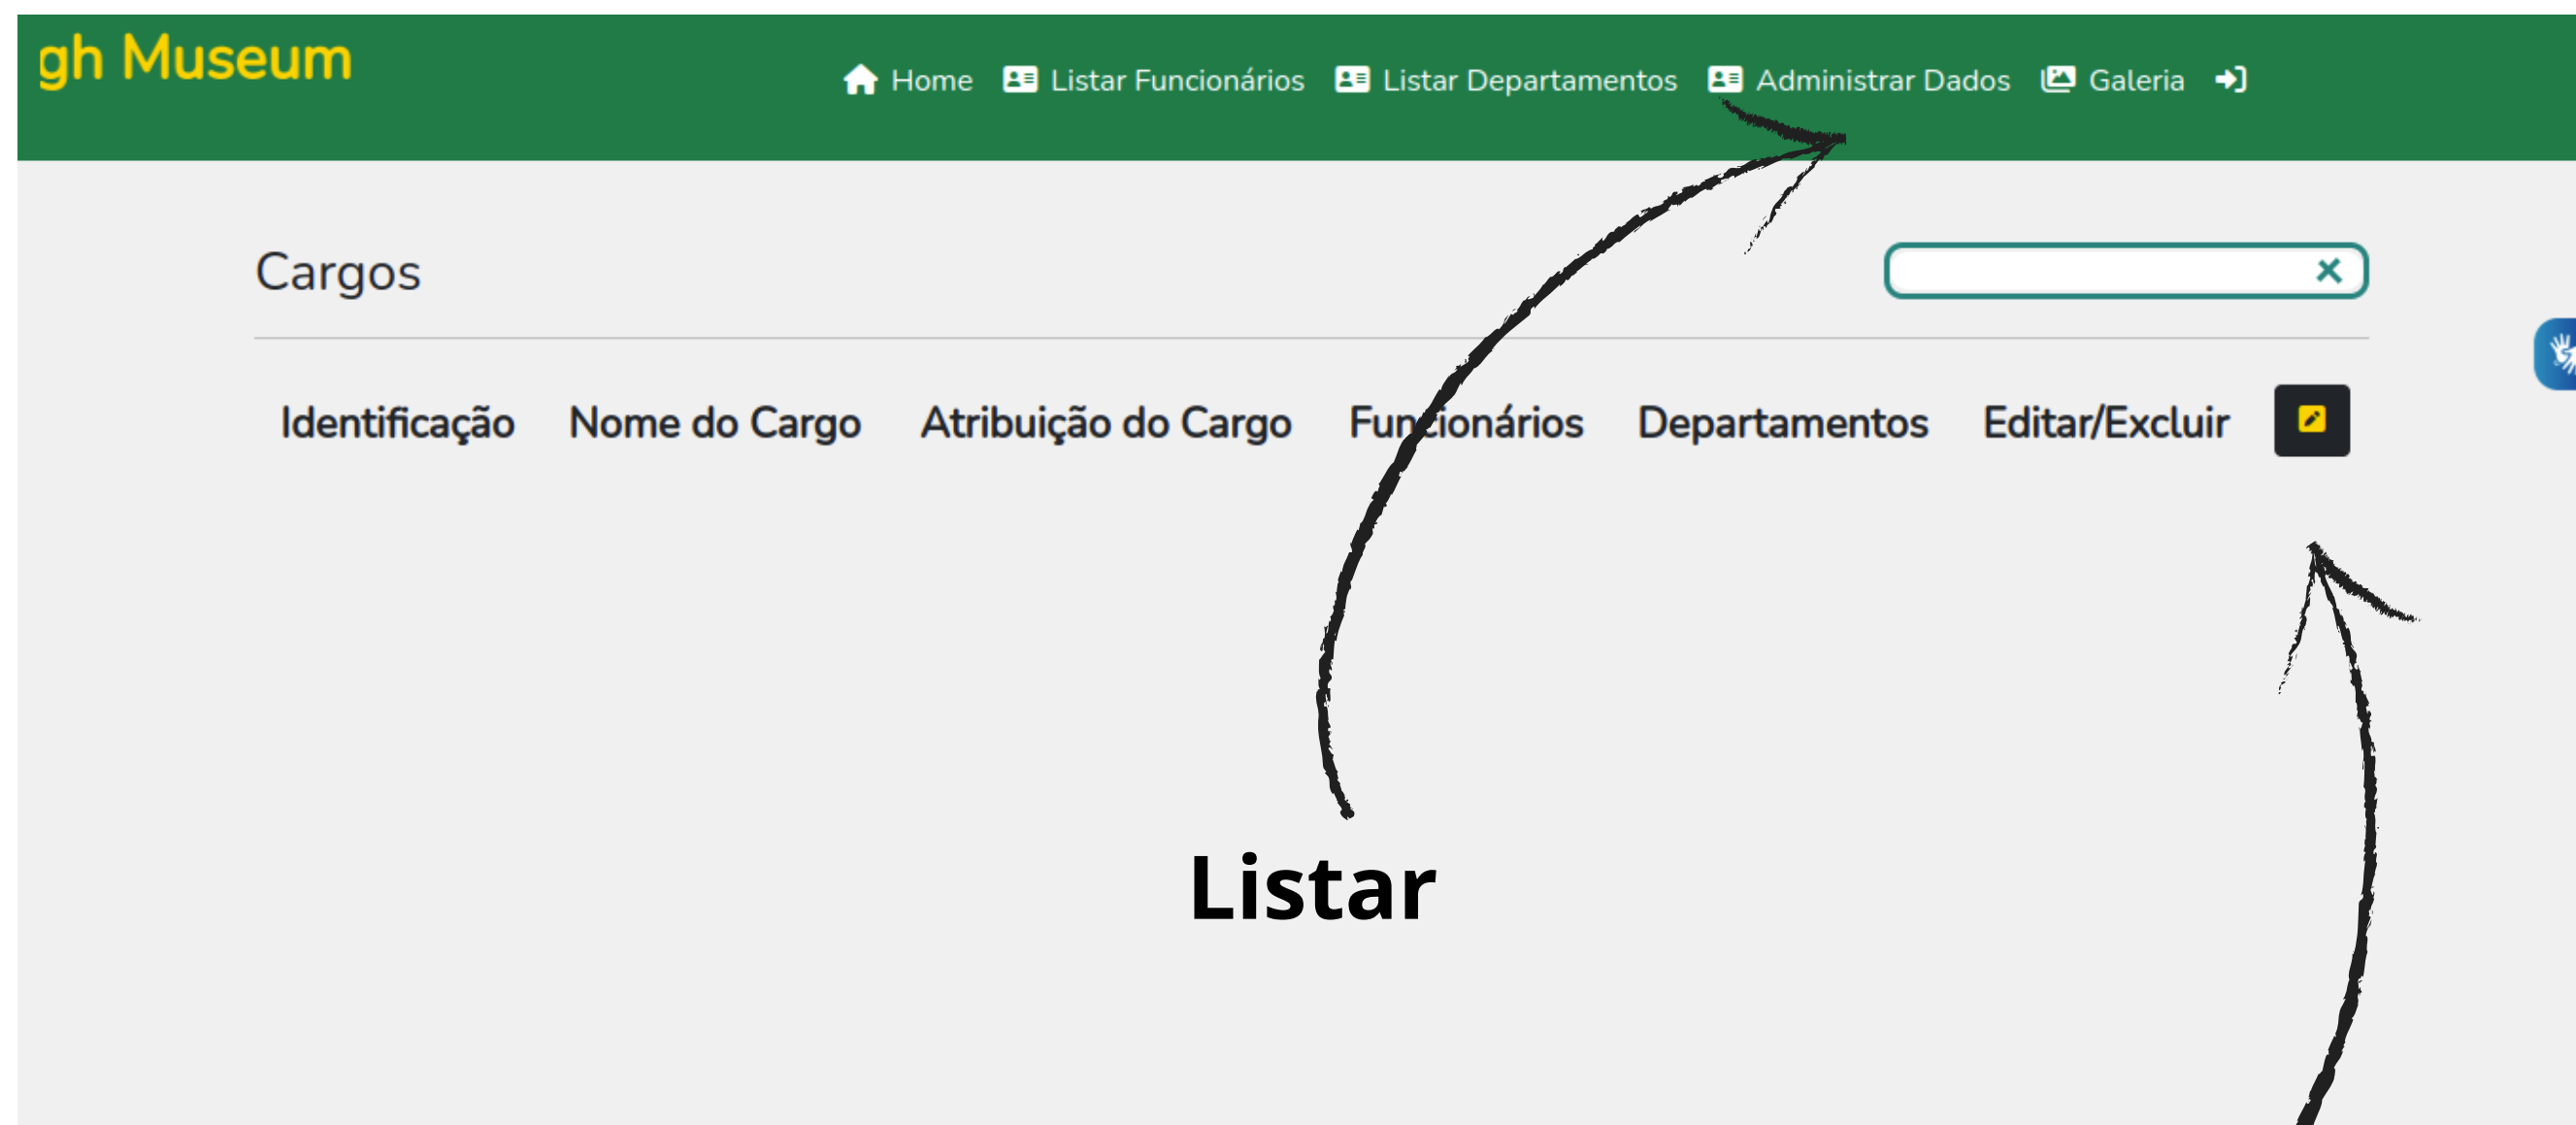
gh Museum

Home Listar Funcionários Listar Departamentos Administrar Dados Galeria

Cargos

×

| Identificação | Nome do Cargo | Atribuição do Cargo | Funcionários | Departamentos | Editar/Excluir |
|---|---|---|---|---|---|

Listar